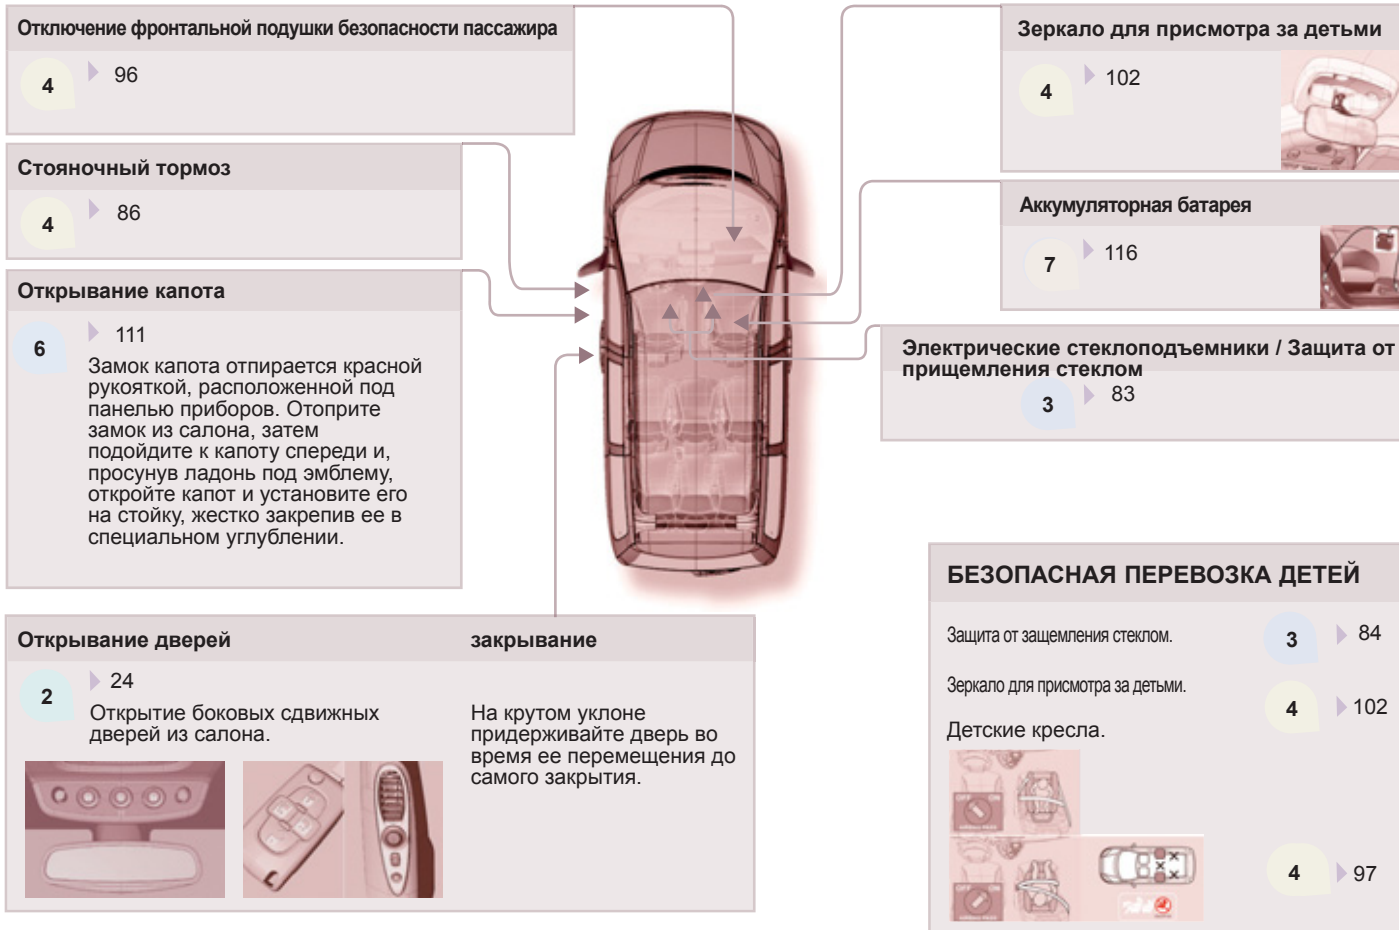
Отключение фронтальной подушки безопасности пассажира

4 96

Стояночный тормоз

4 86

Открывание капота

6 111

Замок капота отпирается красной рукояткой, расположенной под панелью приборов. Отоприте замок из салона, затем подойдите к капоту спереди и, просунув ладонь под эмблему, откройте капот и установите его на стойку, жестко закрепив ее в специальном углублении.

Зеркало для присмотра за детьми

4 102

Аккумуляторная батарея

7 116

Электрические стеклоподъемники / Защита от прищемления стеклом

3 83

БЕЗОПАСНАЯ ПЕРЕВОЗКА ДЕТЕЙ

Защита от защемления стеклом.

3 84

Зеркало для присмотра за детьми.

4 102

Детские кресла.

4 97

Открывание дверей

2 24

Открытие боковых сдвижных дверей из салона.

закрывание

На крутом уклоне придерживайте дверь во время ее перемещения до самого закрытия.